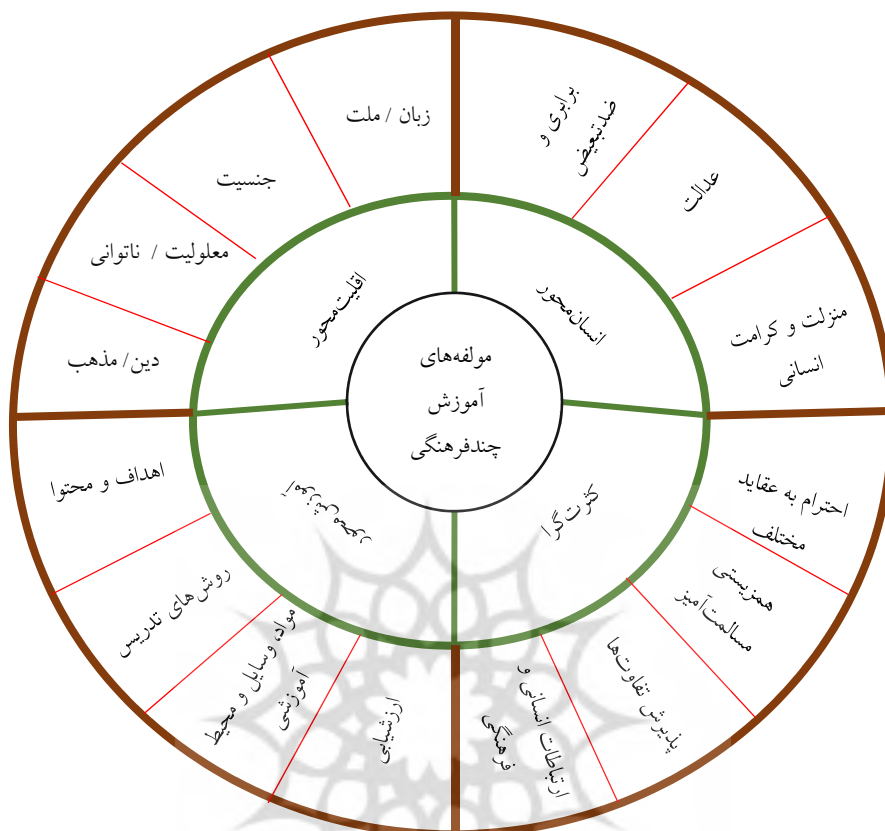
مولفه‌های
آموزش
چندفرهنگی

انسان‌محور

اقلیت‌محور

کثرت گرا

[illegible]

زبان / ملت

جنسیت

معلولیت / ناتوانی

دین/ مذهب

برابری و ضدتبعیض

عدالت

منزلت و کرامت انسانی

احترام به عقاید مختلف

همزیستی مسالمت‌آمیز

پذیرش تفاوت‌ها

ارتباطات انسانی و فرهنگی

ارزشیابی

مواد، وسایل و محیط آموزشی

روش‌های تدریس

اهداف و محتوا